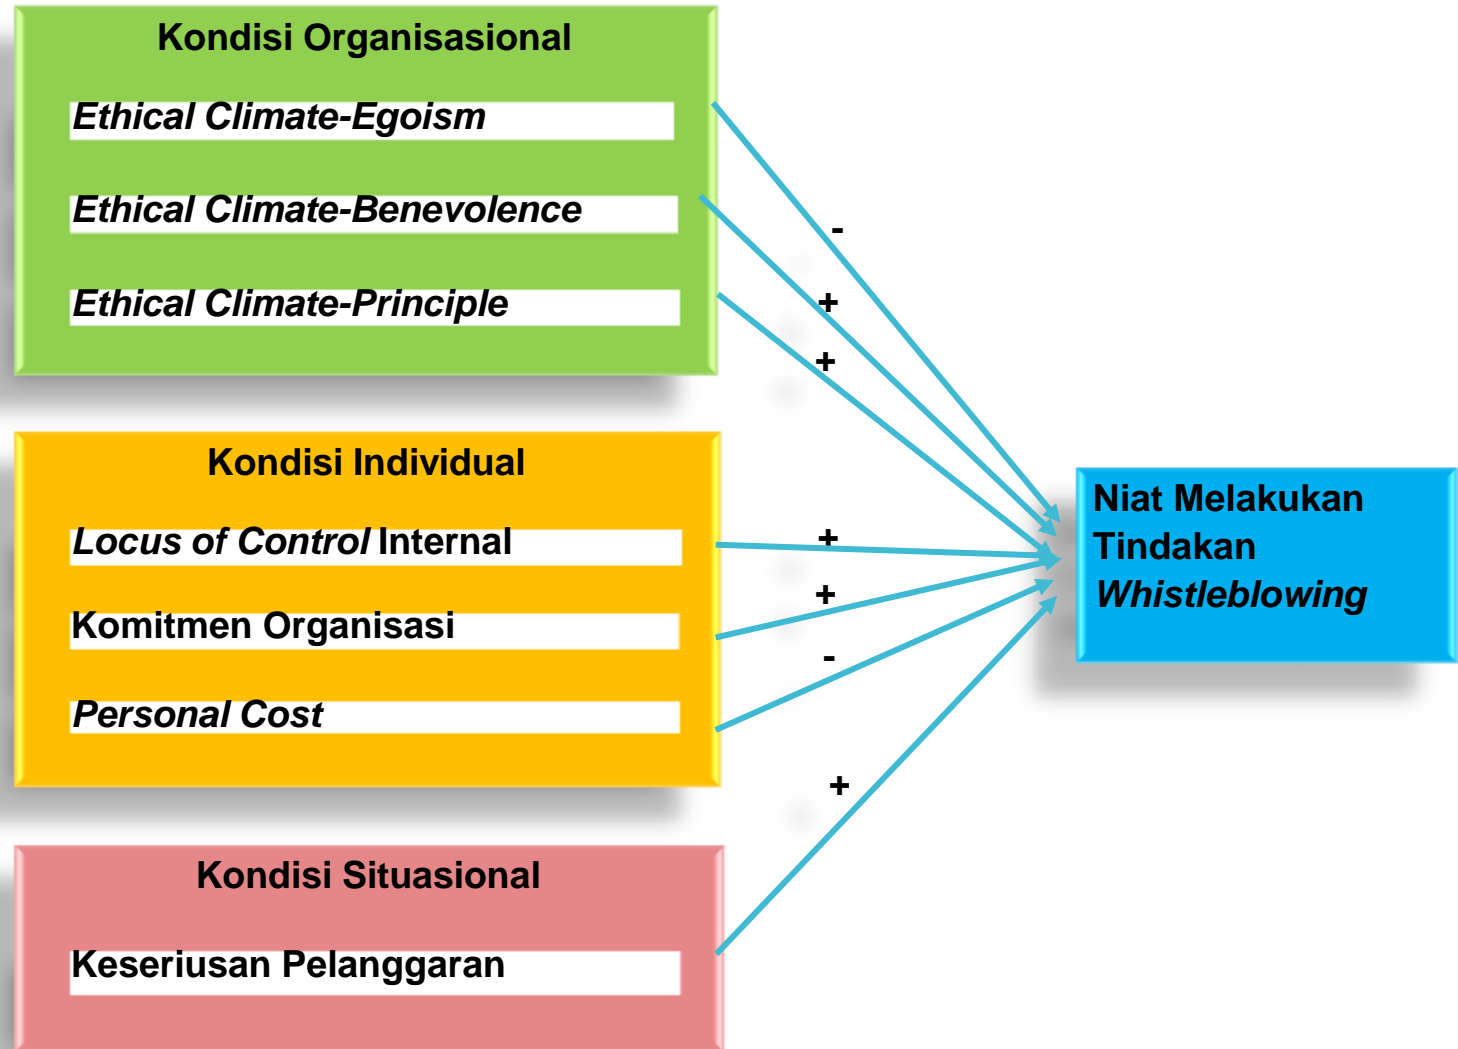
Kondisi Organisasional

Ethical Climate-Egoism

Ethical Climate-Benevolence

Ethical Climate-Principle

-

+

+

Kondisi Individual

Locus of Control Internal

Komitmen Organisasi

Personal Cost

+

+

-

Niat Melakukan Tindakan Whistleblowing

+

Kondisi Situasional

Keseriusan Pelanggaran